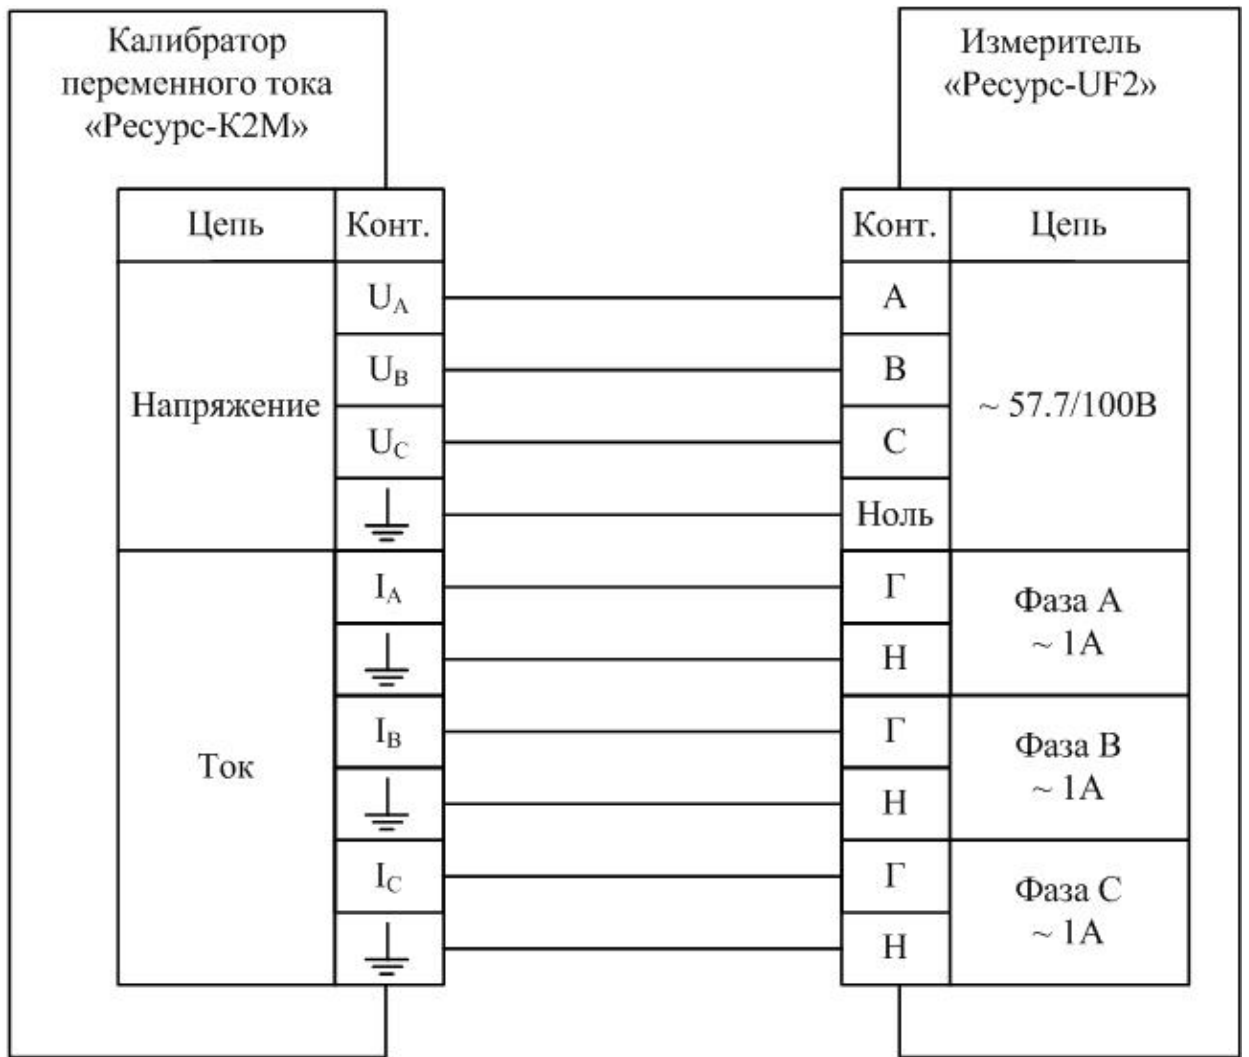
Калибратор переменного тока «Ресурс-К2М»

| Цепь | Конт. |
|---|---|
| Напряжение | $U_A$ |
| | $U_B$ |
| | $U_C$ |
| | |
| Ток | $I_A$ |
| | |
| | $I_B$ |
| | |
| | $I_C$ |
| | |

Измеритель «Ресурс-UF2»

| Конт. | Цепь |
|---|---|
| A | ~ 57.7/100В |
| B | |
| C | |
| Ноль | |
| Г | Фаза А ~ 1А |
| Н | |
| Г | Фаза В ~ 1А |
| Н | |
| Г | Фаза С ~ 1А |
| Н | |